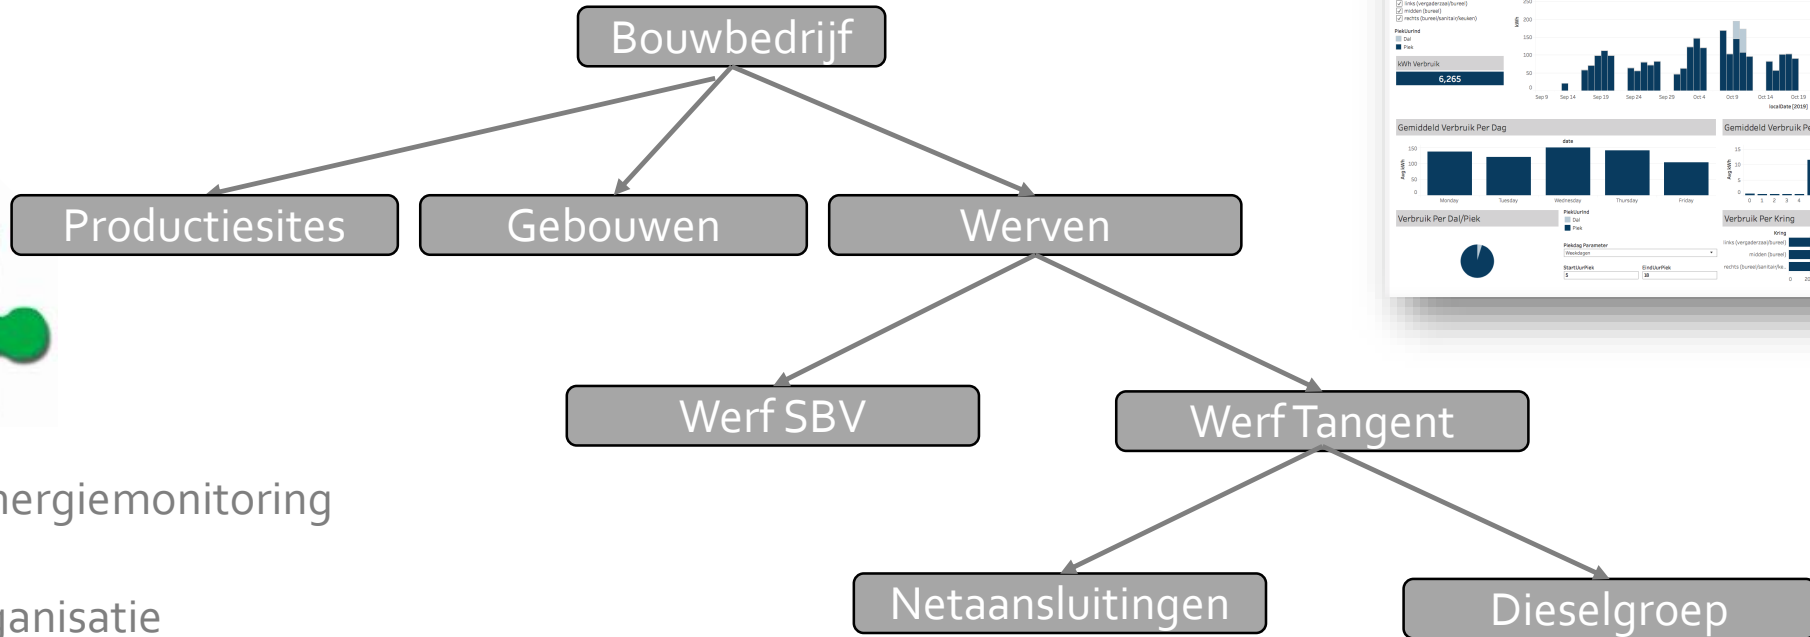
Bouwbedrijf

Productiesites

Gebouwen

Werven

Werf SBV

Werf Tangent

Netaansluitingen

Dieselgroep

nergiemonitoring

ganisatie

links (vergaderzaal/bureel)
midden (bureel)
rechts (bureel/sanitair/keuken)

PiekUurInd
Dal
Piek

kWh Verbruik
6,265

Sep 9 Sep 14 Sep 19 Sep 24 Sep 29 Oct 4 Oct 9 Oct 14 Oct 19

localDate [2019]

Gemiddeld Verbruik Per Dag

date

Monday Tuesday Wednesday Thursday Friday

Gemiddeld Verbruik Pe

Verbruik Per Dal/Piek

PiekUurInd
Dal
Piek

Piekdag Parameter
Weekdagen

StartUurPiek
EindUurPiek

Verbruik Per Kring

Kring
links (vergaderzaal/bureel)
midden (bureel)
rechts (bureel/sanitair/ke...